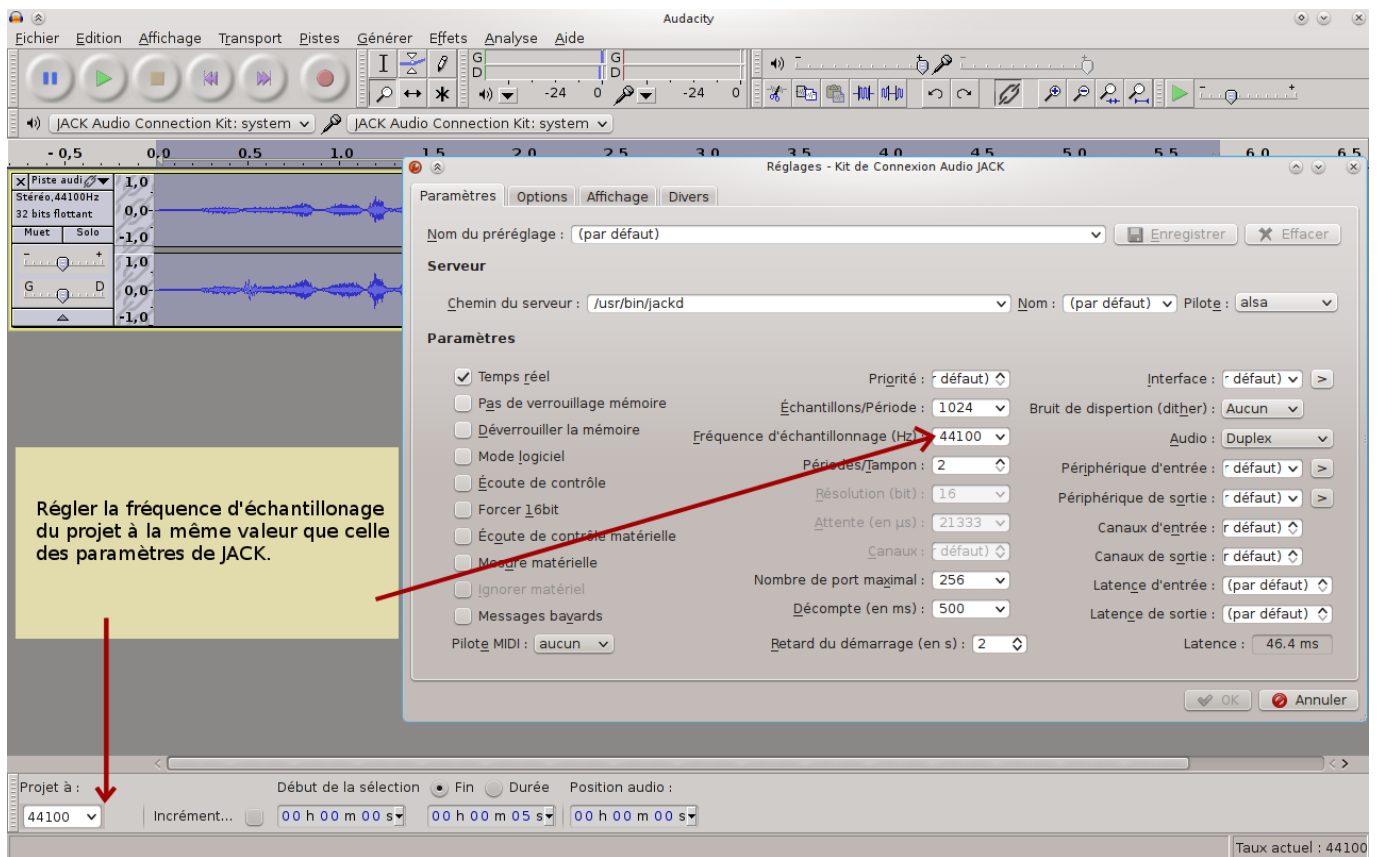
Audacity

Fichier Edition Affichage Transport Pistes Générer Effets Analyse Aide

G
D
-24 0
-24 0

JACK Audio Connection Kit: system
JACK Audio Connection Kit: system

-0,5 0,0 0,5 1,0 1,5 2,0 2,5 3,0 3,5 4,0 4,5 5,0 5,5 6,0 6,5

Piste audi
Stéréo,44100Hz
32 bits flottant
Muet Solo
1,0
0,0-
-1,0
1,0
0,0-
-1,0
G D

Réglages - Kit de Connexion Audio JACK

Paramètres Options Affichage Divers

Nom du préréglage : (par défaut)
Enregistrer Effacer

Serveur

Chemin du serveur : /usr/bin/jackd
Nom : (par défaut)
Pilote : alsa

Paramètres

Temps réel
Pas de verrouillage mémoire
Déverrouiller la mémoire
Mode logiciel
Écoute de contrôle
Forcer 16bit
Écoute de contrôle matérielle
Mesure matérielle
Ignorer matériel
Messages bavards
Pilote MIDI : aucun

Priorité : défaut)
Échantillons/Période : 1024
Fréquence d'échantillonnage (Hz) : 44100
Périodes/Tampon : 2
Résolution (bit) : 16
Attente (en µs) : 21333
Canaux : défaut)
Nombre de port maximal : 256
Décompte (en ms) : 500
Retard du démarrage (en s) : 2

Interface : défaut)
Bruit de dispertion (dither) : Aucun
Audio : Duplex
Périphérique d'entrée : défaut)
Périphérique de sortie : défaut)
Canaux d'entrée : défaut)
Canaux de sortie : défaut)
Latence d'entrée : (par défaut)
Latence de sortie : (par défaut)
Latence : 46.4 ms

OK Annuler

Régler la fréquence d'échantillonage du projet à la même valeur que celle des paramètres de JACK.

Projet à :
44100
Incrément...
Début de la sélection Fin Durée
Position audio :
00 h 00 m 00 s
00 h 00 m 05 s
00 h 00 m 00 s

Taux actuel : 44100